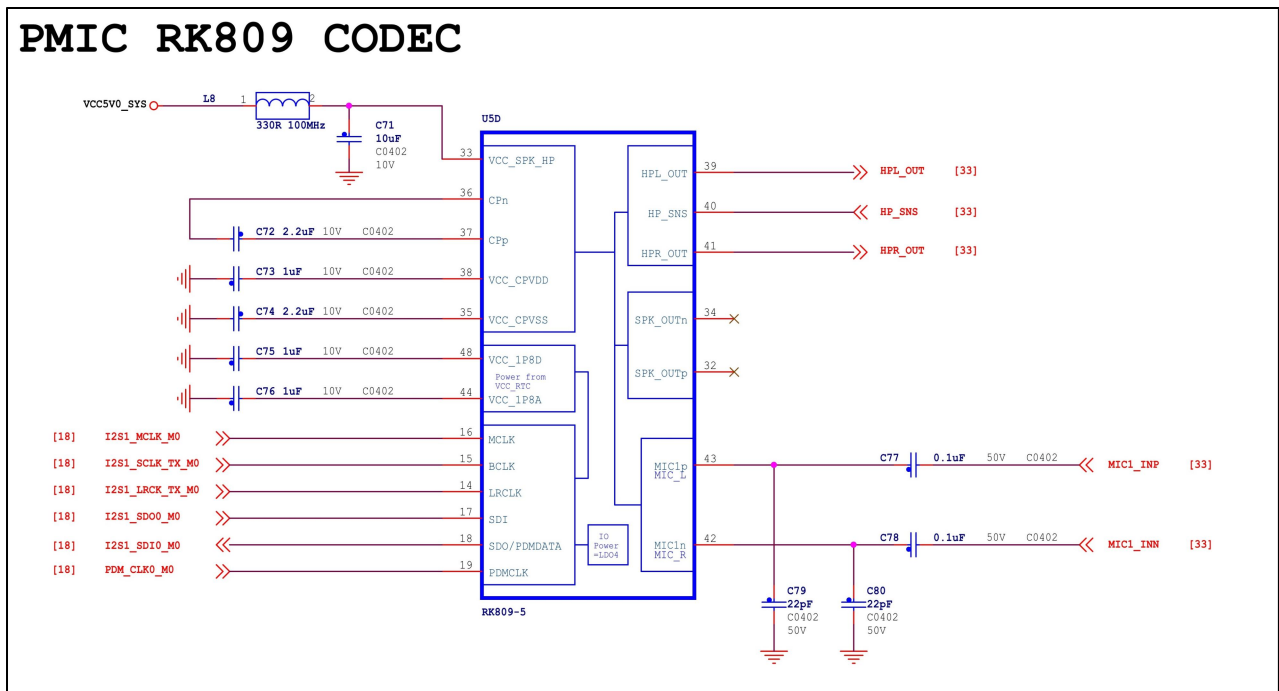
PMIC RK809 CODEC

VCC5V0_SYS
L8
1
2
330R 100MHz
C71
10uF
C0402
10V
U5D
33 VCC_SPK_HP
36 CPn
C72 2.2uF 10V C0402
37 CPp
C73 1uF 10V C0402
38 VCC_CPVDD
C74 2.2uF 10V C0402
35 VCC_CPVSS
C75 1uF 10V C0402
48 VCC_1P8D
Power from VCC_RTC
C76 1uF 10V C0402
44 VCC_1P8A
[18] I2S1_MCLK_M0
16 MCLK
[18] I2S1_SCLK_TX_M0
15 BCLK
[18] I2S1_LRCK_TX_M0
14 LRCLK
[18] I2S1_SDO0_M0
17 SDI
[18] I2S1_SDI0_M0
18 SDO/PDMDATA
IO Power =LDO4
[18] PDM_CLK0_M0
19 PDMCLK
RK809-5
HPL_OUT 39
HPL_OUT [33]
HP_SNS 40
HP_SNS [33]
HPR_OUT 41
HPR_OUT [33]
SPK_OUTn 34
SPK_OUTp 32
MIC1p MIC_L 43
C77 0.1uF 50V C0402
MIC1_INP [33]
MIC1n MIC_R 42
C78 0.1uF 50V C0402
MIC1_INN [33]
C79
22pF
C0402
50V
C80
22pF
C0402
50V